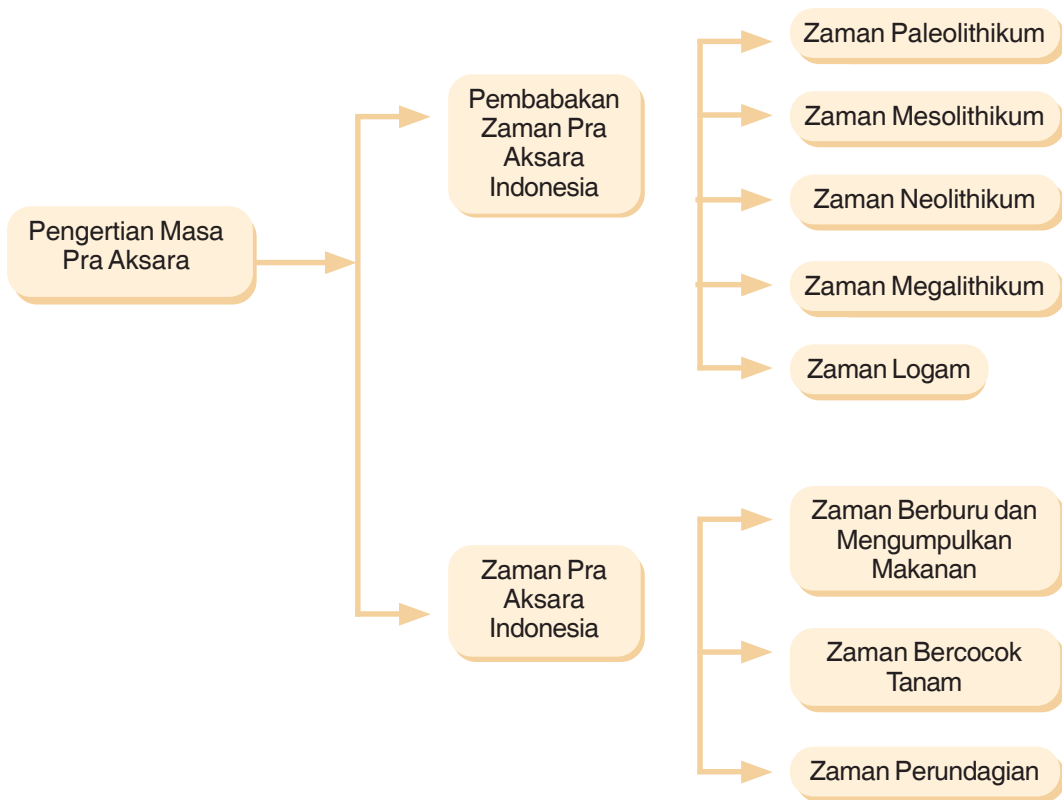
Pengertian Masa Pra Aksara

Pembabakan Zaman Pra Aksara Indonesia

Zaman Paleolithikum

Zaman Mesolithikum

Zaman Neolithikum

Zaman Megalithikum

Zaman Logam

Zaman Pra Aksara Indonesia

Zaman Berburu dan Mengumpulkan Makanan

Zaman Bercocok Tanam

Zaman Perundagian